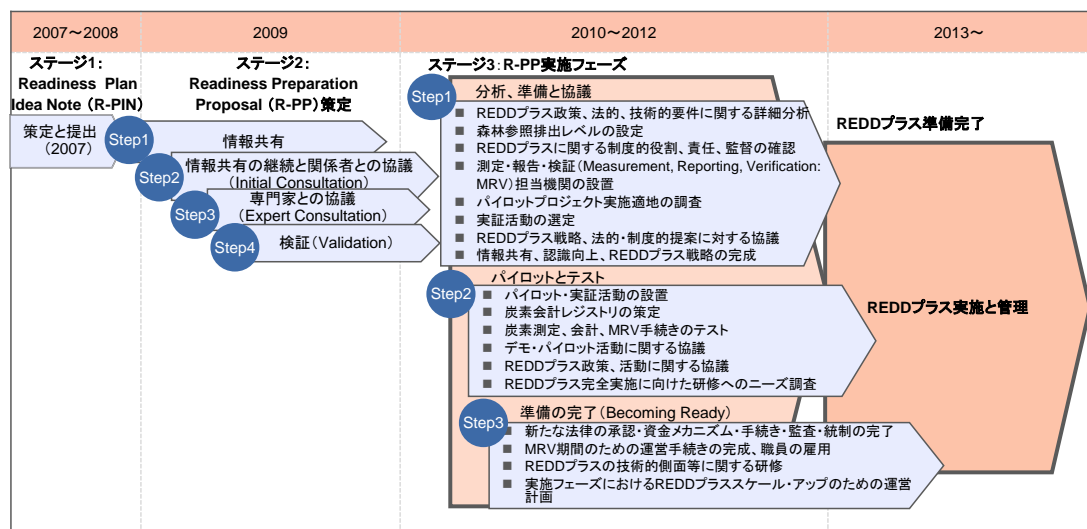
2007〜2008

2009

2010〜2012

2013〜

ステージ1:
Readiness Plan Idea Note（R-PIN）

策定と提出（2007）

ステージ2:
Readiness Preparation Proposal（R-PP）策定

Step1 情報共有

Step2 情報共有の継続と関係者との協議（Initial Consultation）

Step3 専門家との協議（Expert Consultation）

Step4 検証（Validation）

ステージ3：R-PP実施フェーズ

Step1 分析、準備と協議
■ REDDプラス政策、法的、技術的要件に関する詳細分析
■ 森林参照排出レベルの設定
■ REDDプラスに関する制度的役割、責任、監督の確認
■ 測定・報告・検証（Measurement, Reporting, Verification: MRV）担当機関の設置
■ パイロットプロジェクト実施適地の調査
■ 実証活動の選定
■ REDDプラス戦略、法的・制度的提案に対する協議
■ 情報共有、認識向上、REDDプラス戦略の完成

Step2 パイロットとテスト
■ パイロット・実証活動の設置
■ 炭素会計レジストリの策定
■ 炭素測定、会計、MRV手続きのテスト
■ デモ・パイロット活動に関する協議
■ REDDプラス政策、活動に関する協議
■ REDDプラス完全実施に向けた研修へのニーズ調査

Step3 準備の完了（Becoming Ready）
■ 新たな法律の承認・資金メカニズム・手続き・監査・統制の完了
■ MRV期間のための運営手続きの完成、職員の雇用
■ REDDプラスの技術的側面等に関する研修
■ 実施フェーズにおけるREDDプラススケール・アップのための運営計画

REDDプラス準備完了

REDDプラス実施と管理